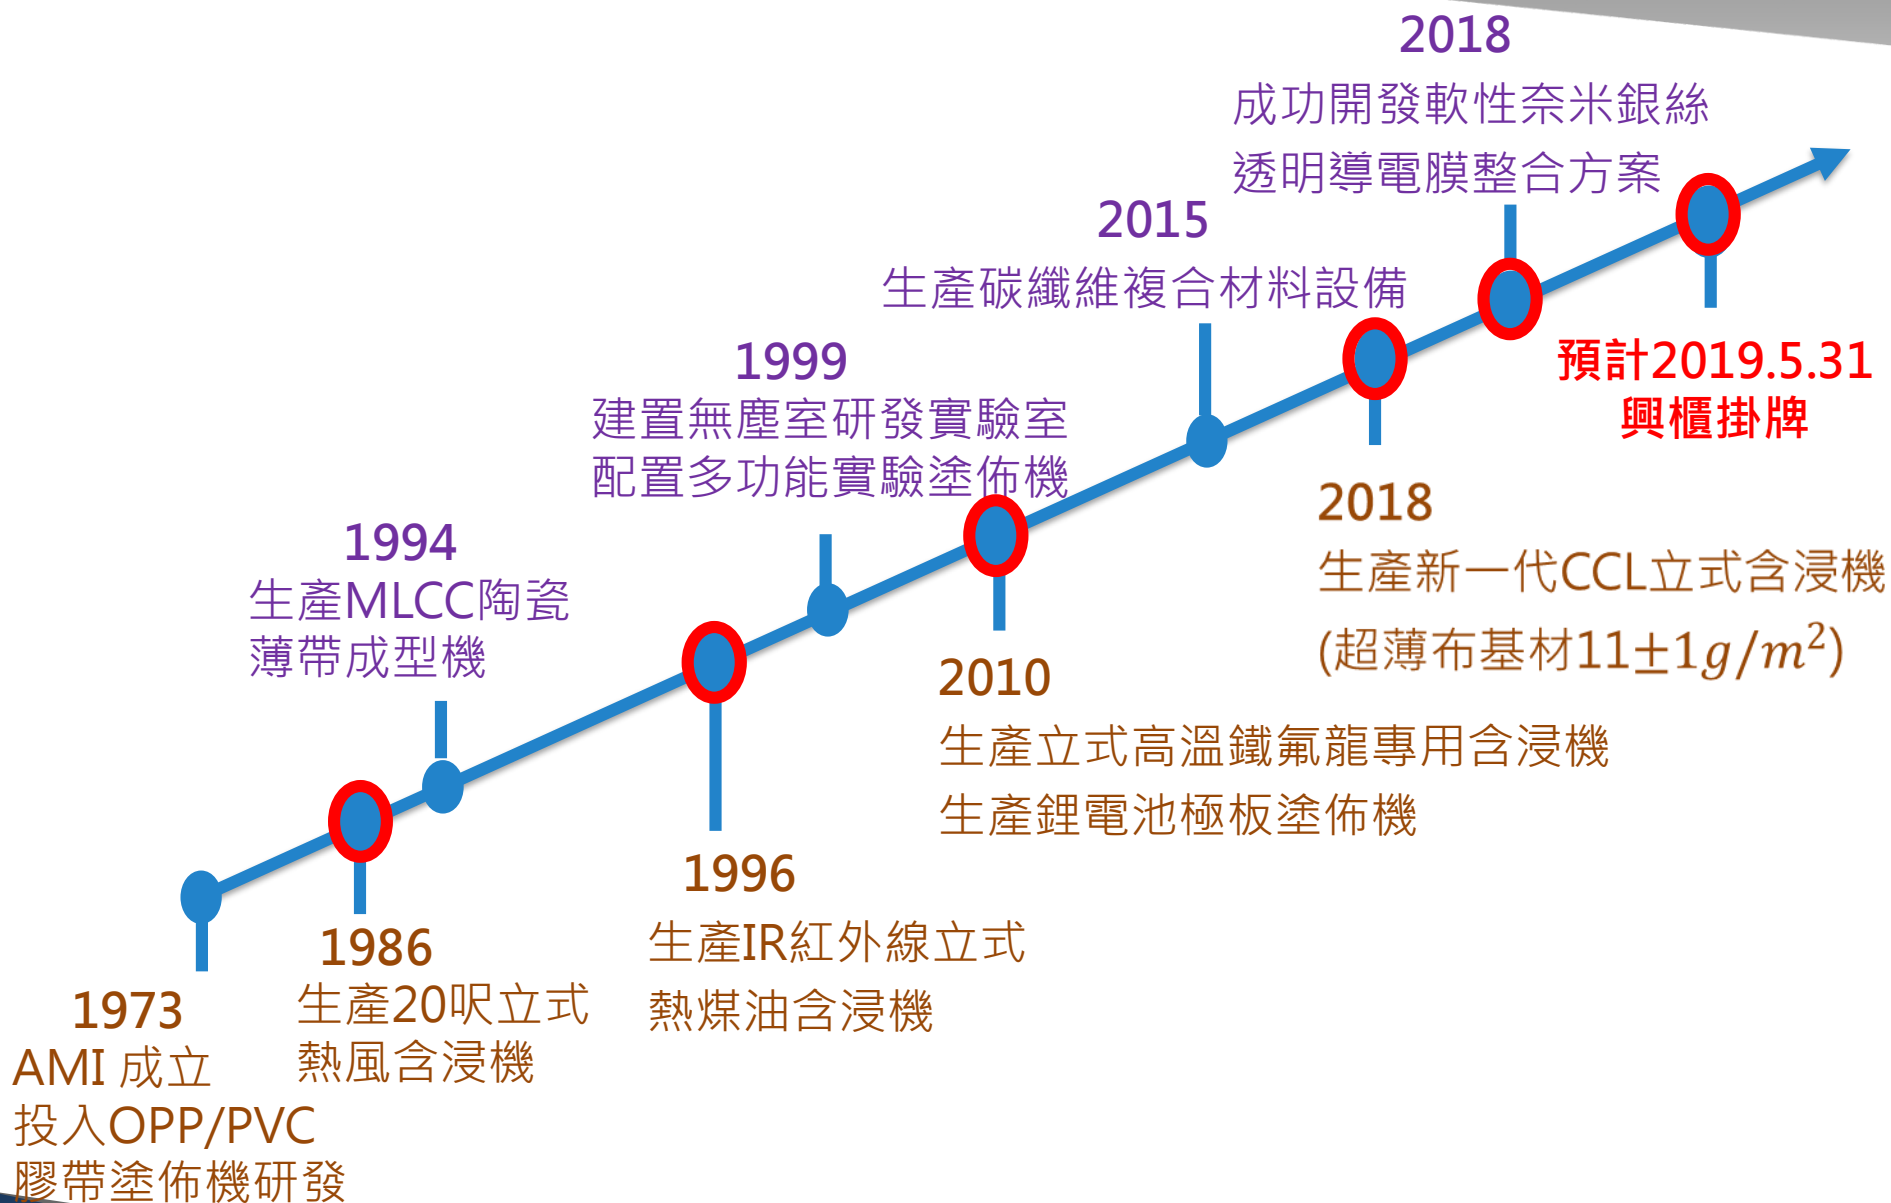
2018
成功開發軟性奈米銀絲
透明導電膜整合方案

2015
生產碳纖維複合材料設備

1999
建置無塵室研發實驗室
配置多功能實驗塗佈機

1994
生產MLCC陶瓷
薄帶成型機

預計2019.5.31
興櫃掛牌

2018
生產新一代CCL立式含浸機
(超薄布基材11±1$g/m^2$)

2010
生產立式高溫鐵氟龍專用含浸機
生產鋰電池極板塗佈機

1996
生產IR紅外線立式
熱煤油含浸機

1986
生產20呎立式
熱風含浸機

1973
AMI 成立
投入OPP/PVC
膠帶塗佈機研發